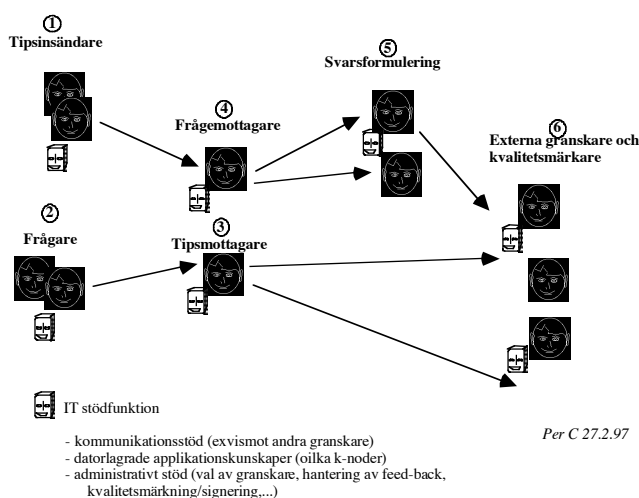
①
Tipsinsändare

②
Frågare

④
Frågemottagare

③
Tipsmottagare

⑤
Svarsformulering

⑥
Externa granskare och kvalitetsmärkare

IT stödfunktion

- kommunikationsstöd (exvismot andra granskare)
- datorlagrade applikationskunskaper (oilka k-noder)
- administrativt stöd (val av granskare, hantering av feed-back, kvalitetsmärkning/signering,...)

Per C 27.2.97